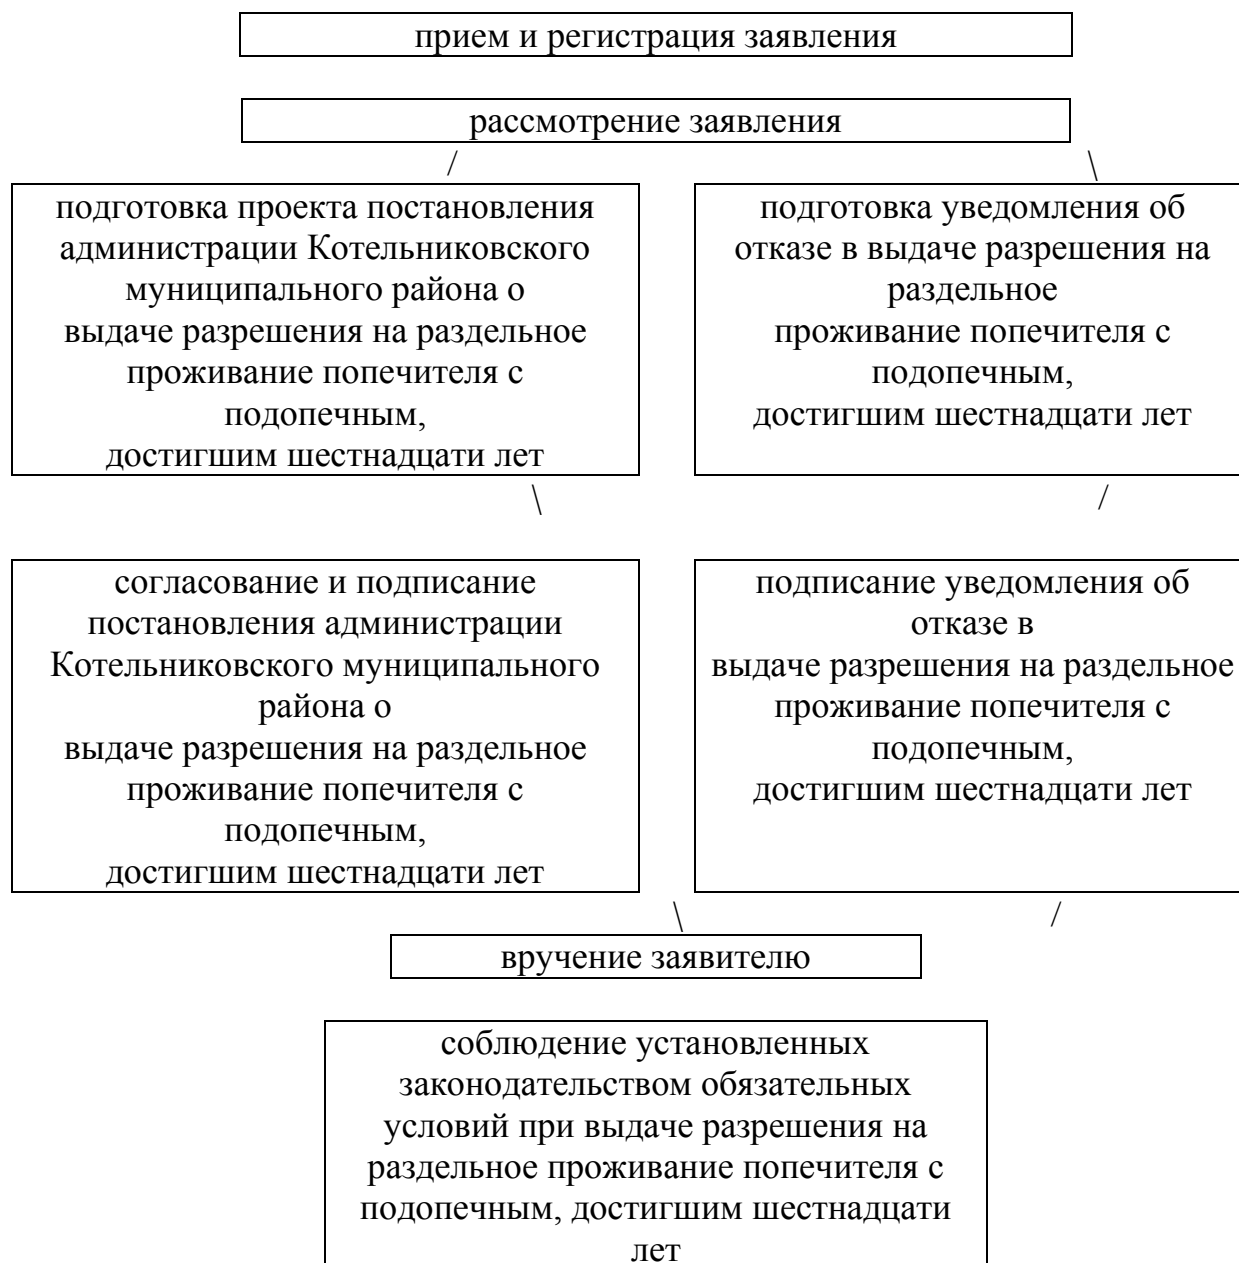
прием и регистрация заявления

рассмотрение заявления

подготовка проекта постановления администрации Котельниковского муниципального района о выдаче разрешения на раздельное проживание попечителя с подопечным, достигшим шестнадцати лет

подготовка уведомления об отказе в выдаче разрешения на раздельное проживание попечителя с подопечным, достигшим шестнадцати лет

согласование и подписание постановления администрации Котельниковского муниципального района о выдаче разрешения на раздельное проживание попечителя с подопечным, достигшим шестнадцати лет

подписание уведомления об отказе в выдаче разрешения на раздельное проживание попечителя с подопечным, достигшим шестнадцати лет

вручение заявителю

соблюдение установленных законодательством обязательных условий при выдаче разрешения на раздельное проживание попечителя с подопечным, достигшим шестнадцати лет